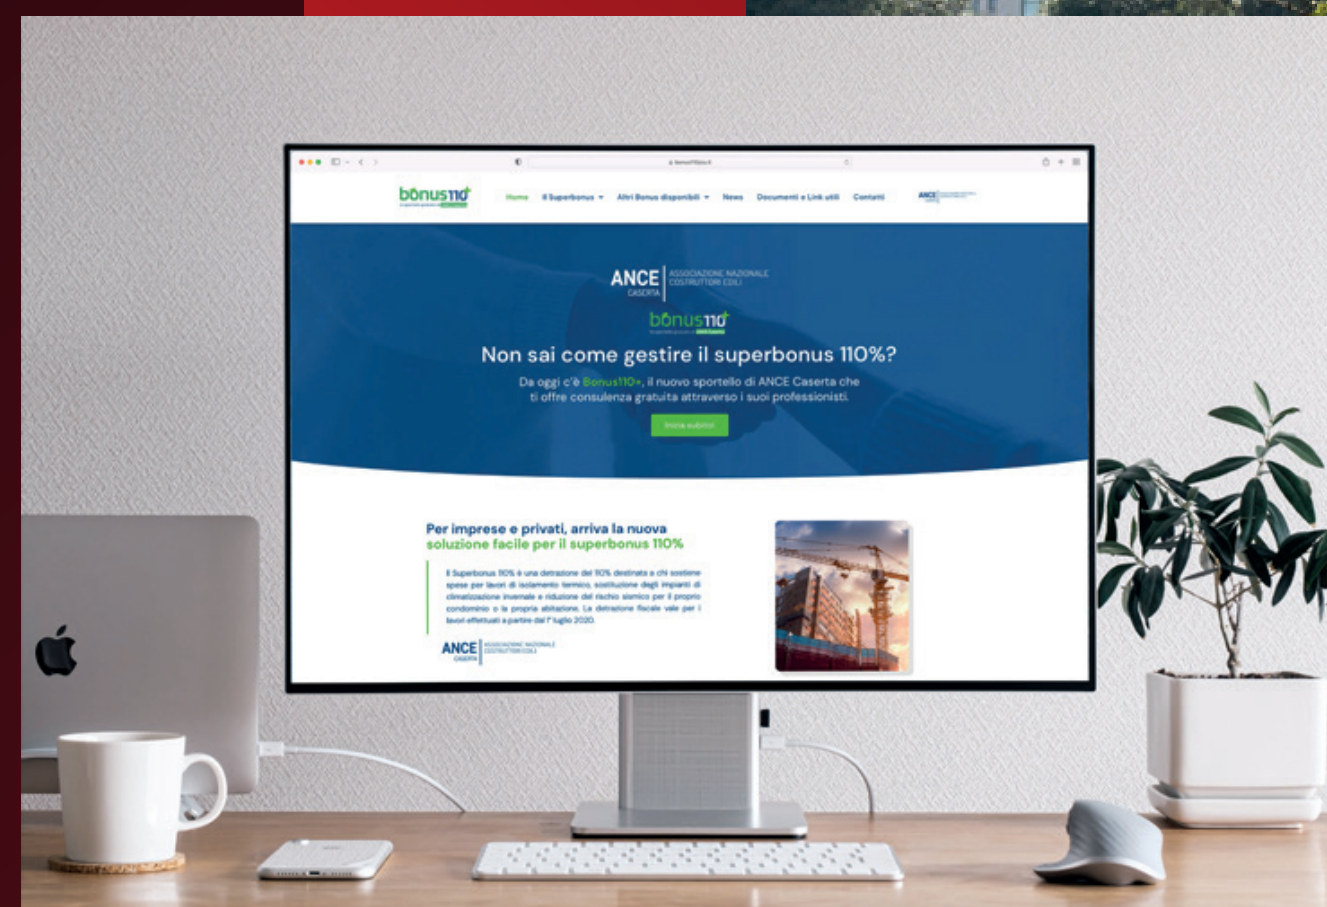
bonus110+

Home Il Superbonus Altri Bonus disponibili News Documenti e Link utili Contatti

ANCE CASERTA ASSOCIAZIONE NAZIONALE COSTRUTTORI EDILI

bonus110+

Non sai come gestire il superbonus 110%?

Da oggi c'è Bonus110+, il nuovo sportello di ANCE Caserta che ti offre consulenza gratuita attraverso i suoi professionisti.

Inizia subito

Per imprese e privati, arriva la nuova soluzione facile per il superbonus 110%

Il Superbonus 110% è una detrazione del 110% destinata a chi sostiene spese per lavori di isolamento termico, sostituzione degli impianti di climatizzazione invernale e riduzione del rischio sismico per il proprio condominio o la propria abitazione. La detrazione fiscale vale per i lavori effettuati a partire dal 1° luglio 2020.

ANCE CASERTA ASSOCIAZIONE NAZIONALE COSTRUTTORI EDILI